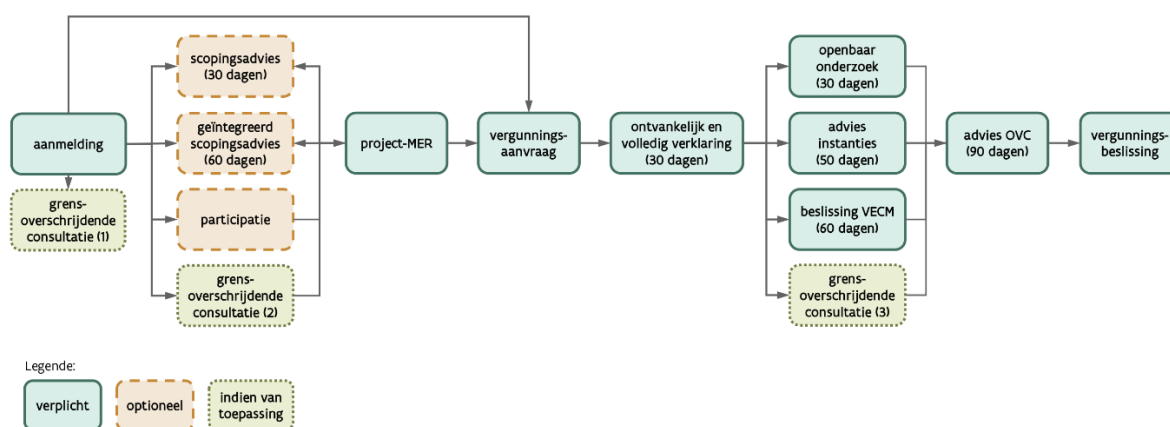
aanmelding

grens-overschrijdende consultatie (1)

scopingsadvies (30 dagen)

geïntegreerd scopingsadvies (60 dagen)

participatie

grens-overschrijdende consultatie (2)

project-MER

vergunnings-aanvraag

ontvankelijk en volledig verklaring (30 dagen)

openbaar onderzoek (30 dagen)

advies instanties (50 dagen)

beslissing VECM (60 dagen)

grens-overschrijdende consultatie (3)

advies OVC (90 dagen)

vergunnings-beslissing

Legende:

verplicht

optioneel

indien van toepassing